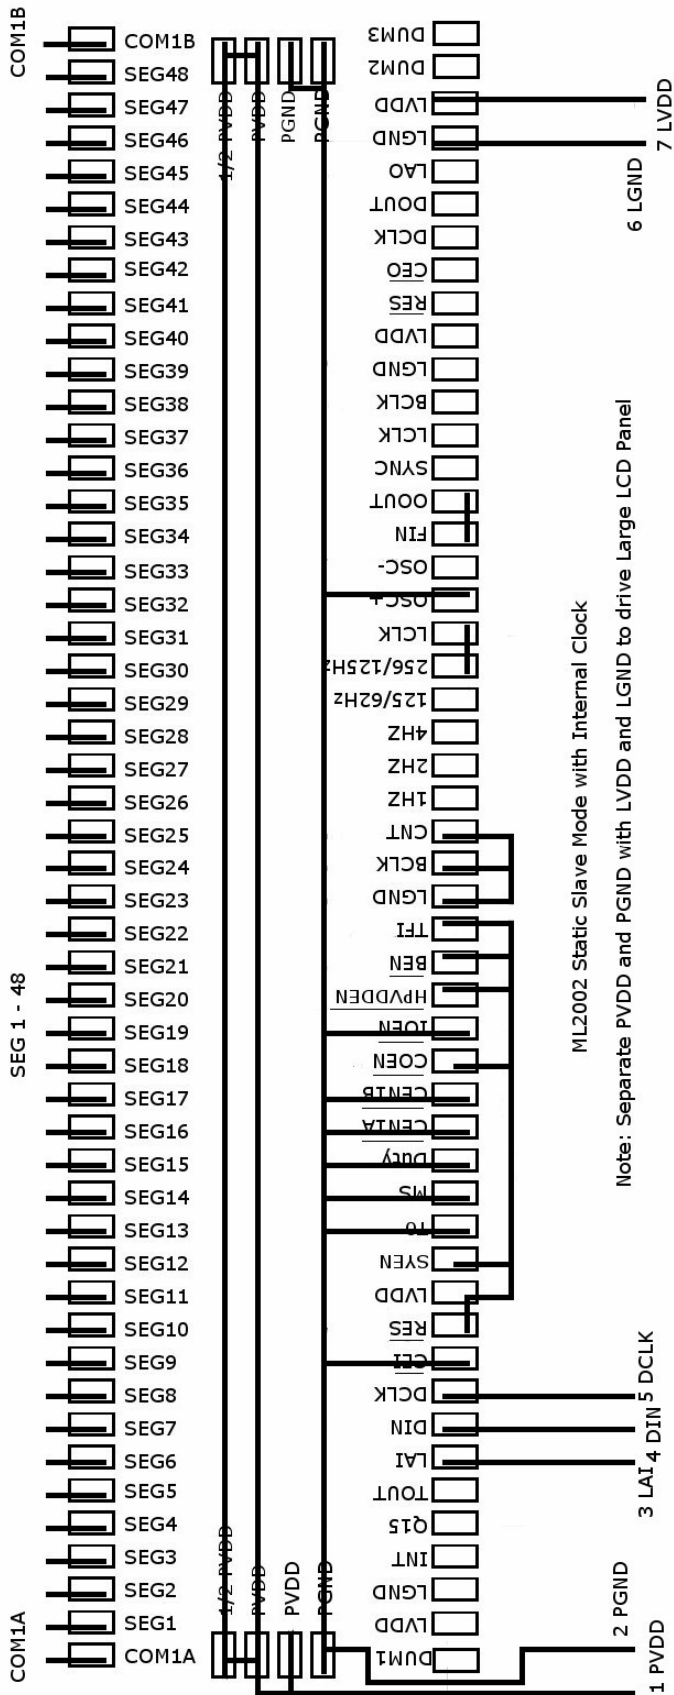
COM1B
COM1B
SEG48
SEG47
SEG46
SEG45
SEG44
SEG43
SEG42
SEG41
SEG40
SEG39
SEG38
SEG37
SEG36
SEG35
SEG34
SEG33
SEG32
SEG31
SEG30
SEG29
SEG28
SEG27
SEG26
SEG25
SEG24
SEG23
SEG22
SEG21
SEG20
SEG19
SEG18
SEG17
SEG16
SEG15
SEG14
SEG13
SEG12
SEG11
SEG10
SEG9
SEG8
SEG7
SEG6
SEG5
SEG4
SEG3
SEG2
SEG1
COM1A
COM1A

SEG 1 - 48

1/2 PVDD
PVDD
PGND
PGND

1/2 PVDD
PVDD
PVDD
PGND

DUM3
DUM2
LVDD
LGND
LAO
DOUT
DCLK
CEO
RES
LVDD
LGND
BCLK
LCLK
SYNC
OOUT
FIN
OSC-
OSC+
LCLK
256/125Hz
125/62Hz
4HZ
2HZ
1HZ
CNT
BCLK
LGND
TFI
BEN
HPVDDEN
IOEN
COEN
CEN1B
CEN1A
Duty
MS
T0
SYEN
LVDD
RES
CEI
DCLK
DIN
LAI
TOUT
Q15
INT
LGND
LVDD
DUM1

7 LVDD
6 LGND
5 DCLK
4 DIN
3 LAI
2 PGND
1 PVDD

ML2002 Static Slave Mode with Internal Clock

Note: Separate PVDD and PGND with LVDD and LGND to drive Large LCD Panel